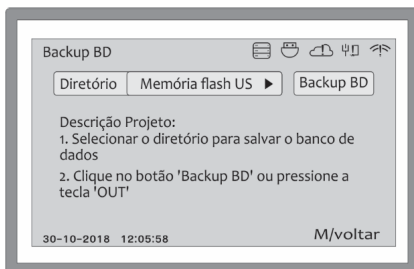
Backup BD

Diretório | Memória flash US ▶ | Backup BD

Descrição Projeto:
1. Selecionar o diretório para salvar o banco de dados
2. Clique no botão 'Backup BD' ou pressione a tecla 'OUT'

30-10-2018 12:05:58

M/voltar